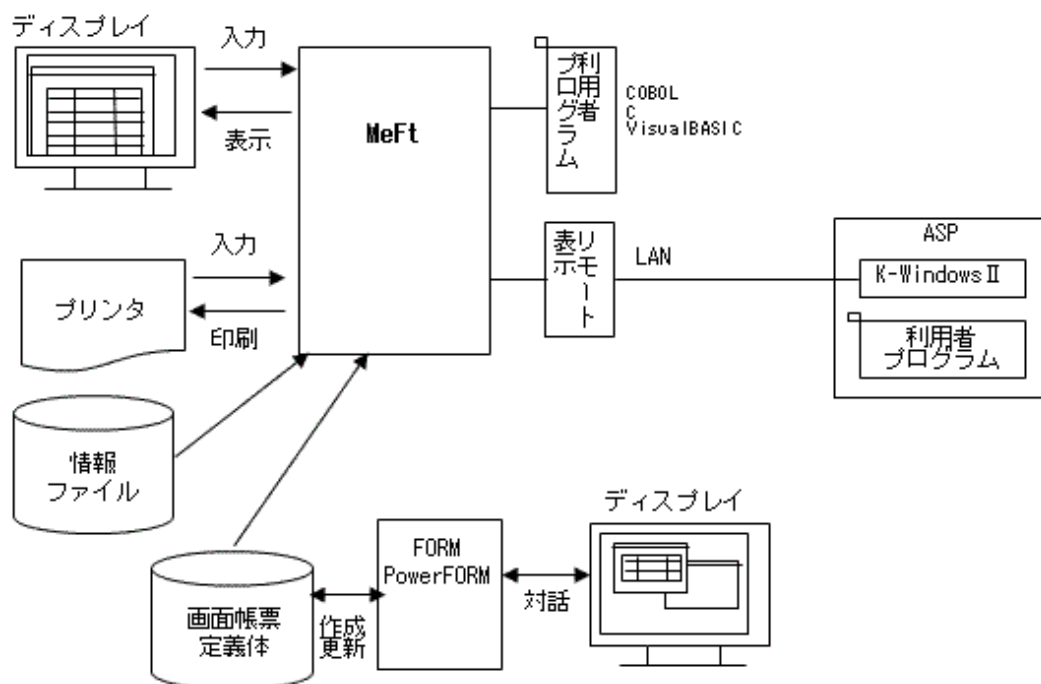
ディスプレイ

入力

表示

MeFt

利用者プログラム

COBOL
C
VisualBASIC

入力

プリンタ

印刷

リモート表示

LAN

ASP

K-Windows II

利用者プログラム

情報ファイル

ディスプレイ

FORM
PowerFORM

対話

画面帳票定義体

作成更新